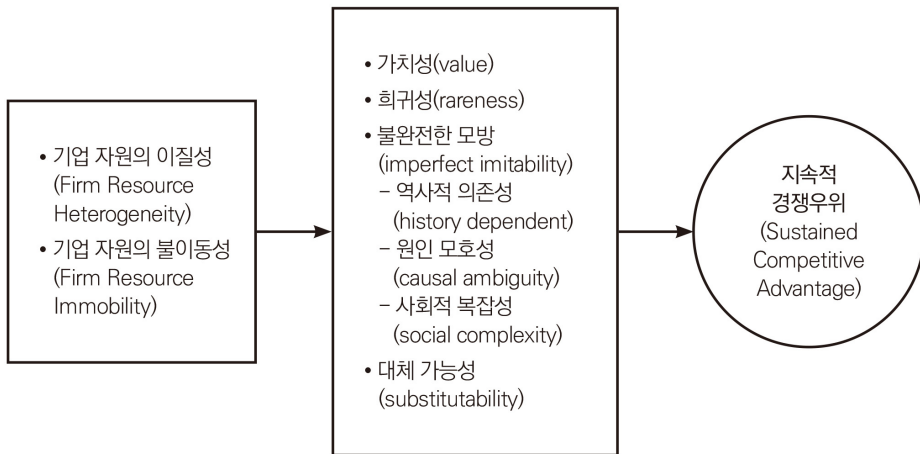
• 기업 자원의 이질성 (Firm Resource Heterogeneity)
• 기업 자원의 불이동성 (Firm Resource Immobility)

• 가치성(value)
• 희귀성(rareness)
• 불완전한 모방 (imperfect imitability)
– 역사적 의존성 (history dependent)
– 원인 모호성 (causal ambiguity)
– 사회적 복잡성 (social complexity)
• 대체 가능성 (substitutability)

지속적 경쟁우위 (Sustained Competitive Advantage)